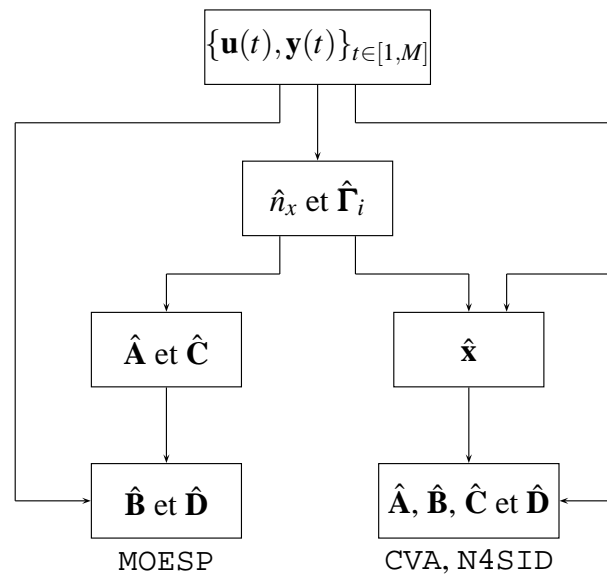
$\{\mathbf{u}(t), \mathbf{y}(t)\}_{t\in[1,M]}$

$\hat{n}_x$ et $\hat{\mathbf{\Gamma}}_i$

$\hat{\mathbf{A}}$ et $\hat{\mathbf{C}}$

$\hat{\mathbf{x}}$

$\hat{\mathbf{B}}$ et $\hat{\mathbf{D}}$

$\hat{\mathbf{A}}$, $\hat{\mathbf{B}}$, $\hat{\mathbf{C}}$ et $\hat{\mathbf{D}}$

MOESP

CVA, N4SID